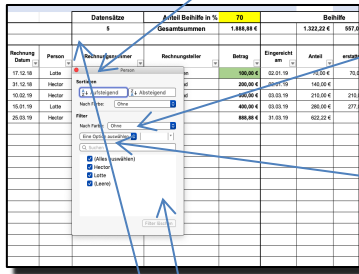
| | | Datensätze | Anteil Beihilfe in % | 70 | | Beihilfe | |
|---|---|---|---|---|---|---|---|
| | | 5 | Gesamtsummen | 1.888,88 € | | 1.322,22 € | 557,0 |
| Rechnung Datum | Person | Rechnungsnummer | Rechnungsteller | Betrag | Eingereicht am | Anteil | erstat |
| 17.12.18 | Lotte | | | 100,00 € | 02.01.19 | 70,00 € | 70,0 |
| 31.12.18 | Hector | | | 200,00 € | 02.01.19 | 140,00 € | |
| 10.02.19 | Hector | | | 300,00 € | 03.03.19 | 210,00 € | 210, |
| 15.01.19 | Lotte | | | 400,00 € | 03.03.19 | 280,00 € | 277, |
| 25.03.19 | Hector | | | 888,88 € | 31.03.19 | 622,22 € | |

Person

Sortieren
Aufsteigend
Absteigend
Nach Farbe: Ohne

Filter
Nach Farbe: Ohne
Eine Option auswählen
Suchen

(Alles auswählen)
Hector
Lotte
(Leere)

Filter löschen